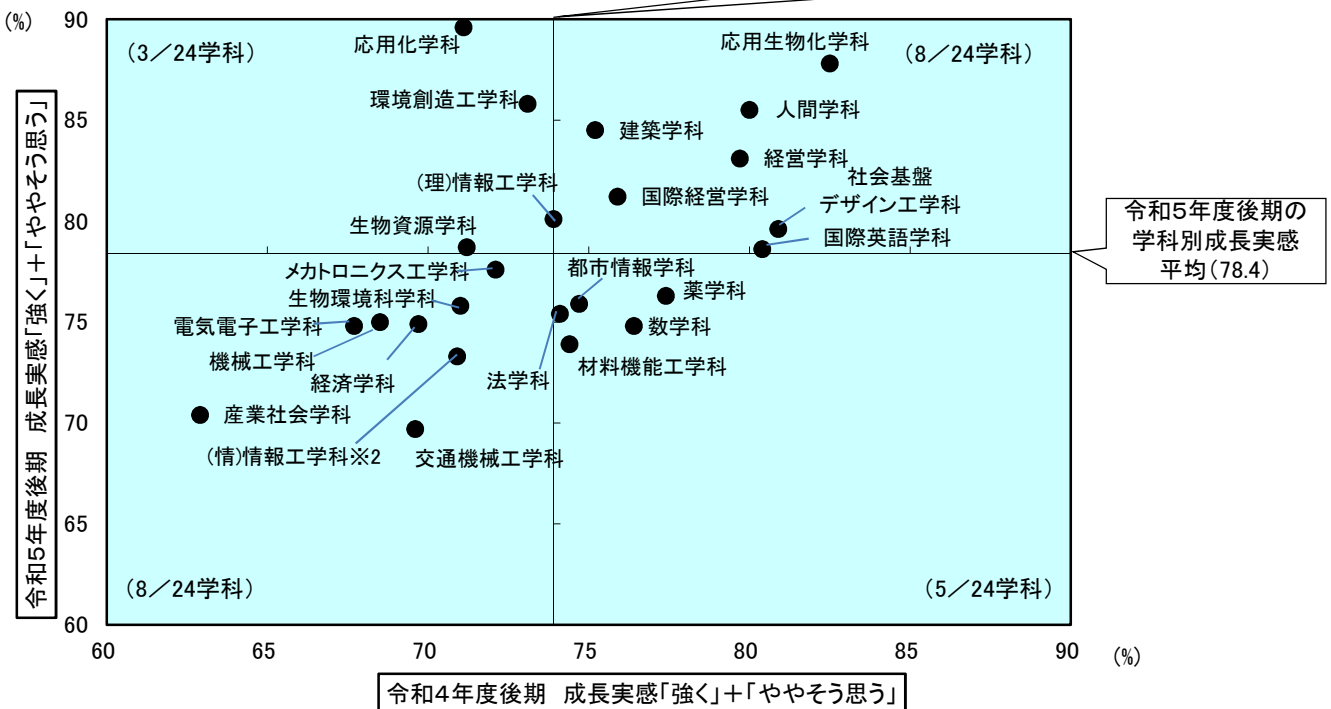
(%)
90
85
80
75
70
65
60

令和5年度後期　成長実感「強く」＋「ややそう思う」

(3／24学科)
(8／24学科)
(8／24学科)
(5／24学科)

応用化学科
応用生物化学科
環境創造工学科
人間学科
建築学科
経営学科
社会基盤
デザイン工学科
(理)情報工学科
国際経営学科
生物資源学科
国際英語学科
メカトロニクス工学科
都市情報学科
生物環境科学科
薬学科
電気電子工学科
数学科
機械工学科
経済学科
法学科
材料機能工学科
産業社会学科
(情)情報工学科※2
交通機械工学科

令和5年度後期の
学科別成長実感
平均(78.4)

60
65
70
75
80
85
90
(%)

令和4年度後期　成長実感「強く」＋「ややそう思う」